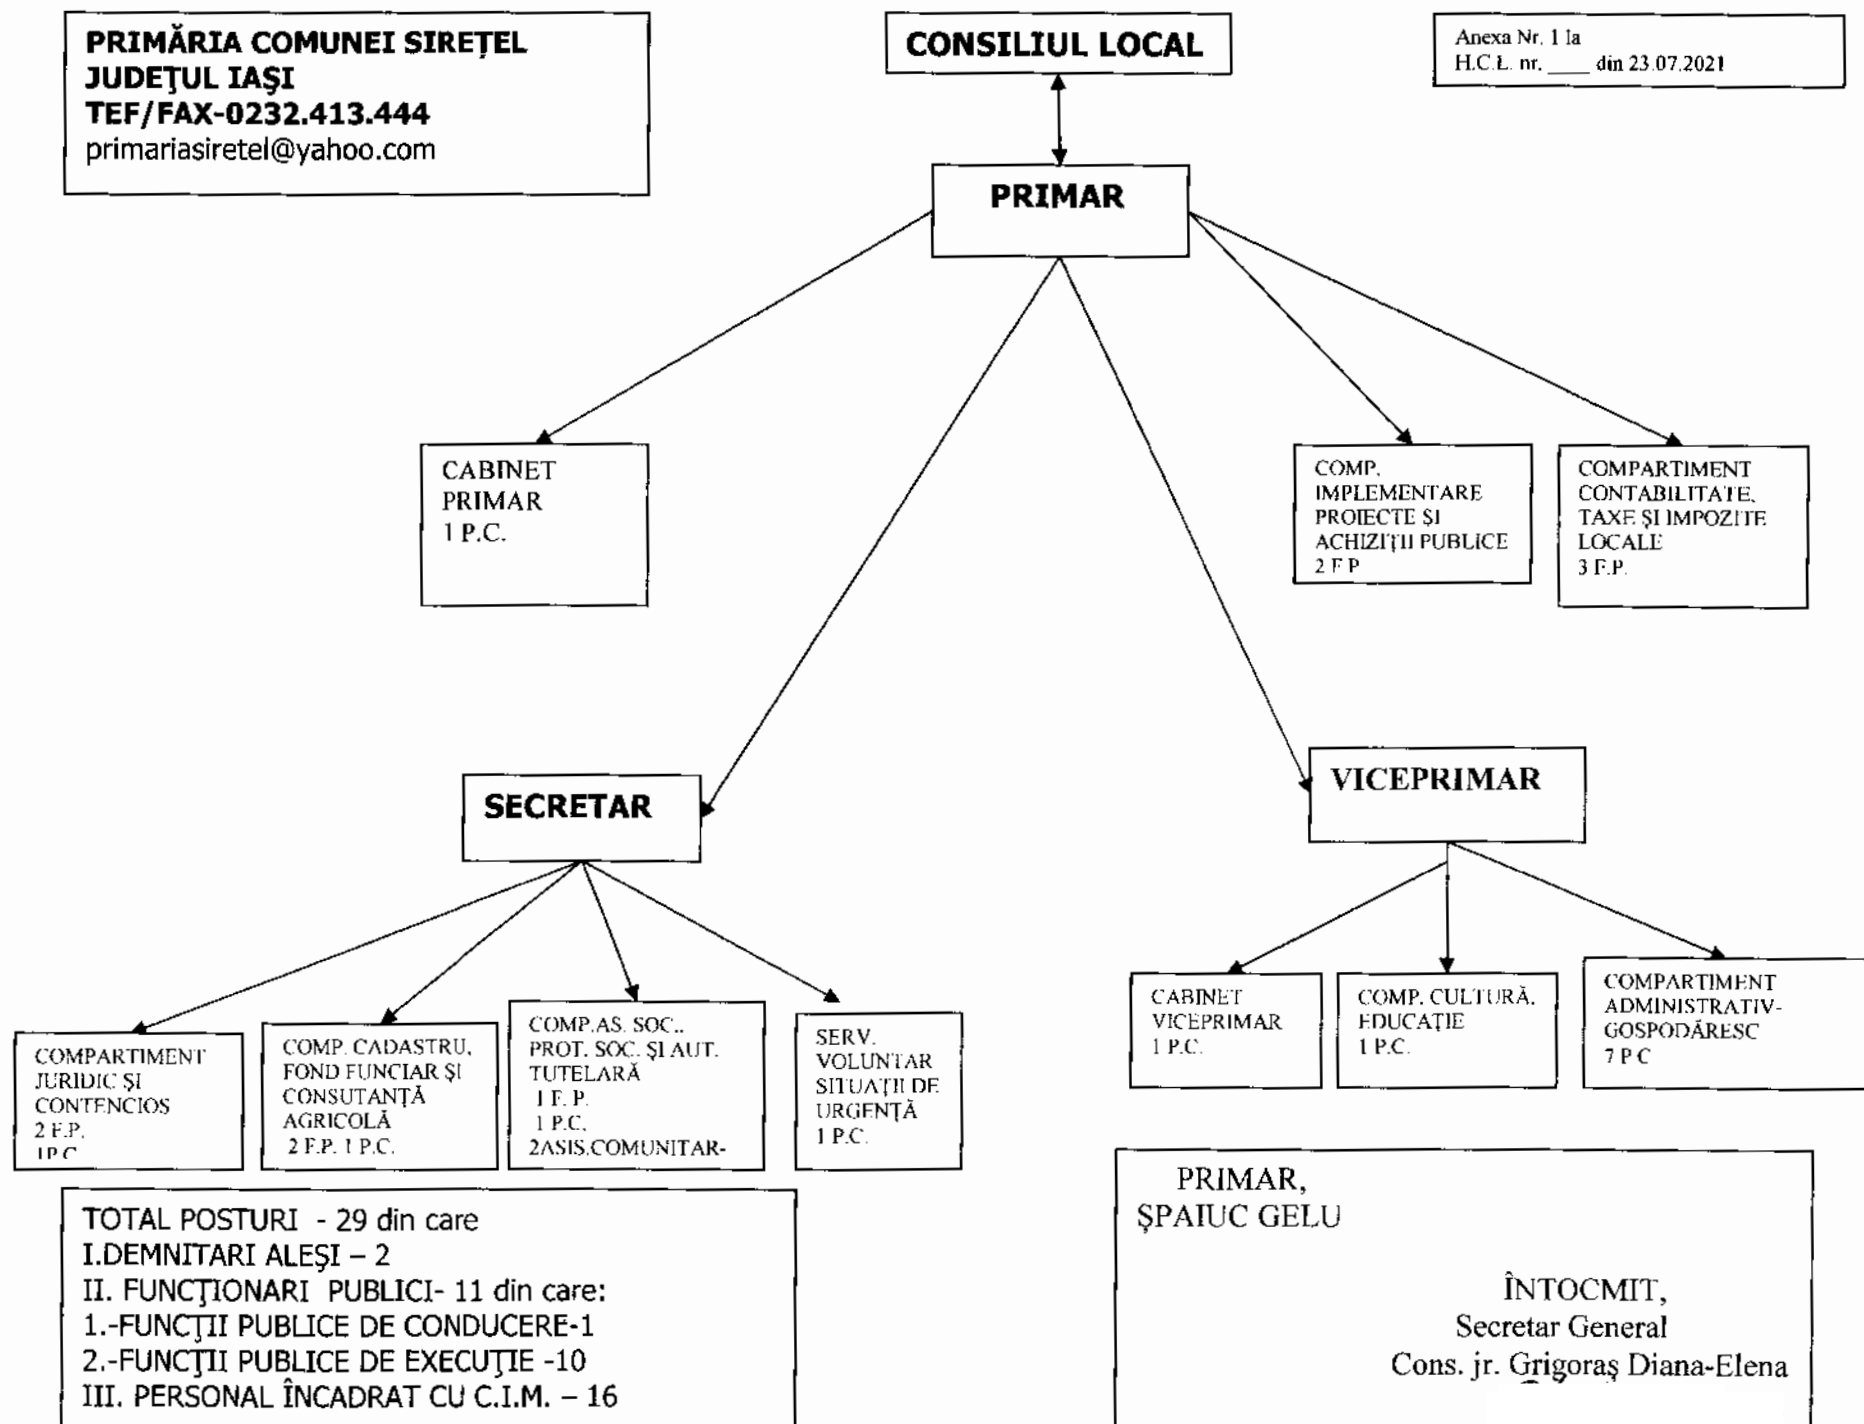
PRIMĂRIA COMUNEI SIREȚEL
JUDEȚUL IAȘI
TEF/FAX-0232.413.444
primariasiretel@yahoo.com

CONSILIUL LOCAL

Anexa Nr. 1 la
H.C.L. nr. ____ din 23.07.2021

PRIMAR

CABINET PRIMAR
1 P.C.

COMP. IMPLEMENTARE PROIECTE ȘI ACHIZIȚII PUBLICE
2 F.P.

COMPARTIMENT CONTABILITATE, TAXE ȘI IMPOZITE LOCALE
3 F.P.

SECRETAR

VICEPRIMAR

COMPARTIMENT JURIDIC ȘI CONTENCIOS
2 F.P.
1P.C.

COMP. CADASTRU, FOND FUNCIAR ȘI CONSUTANȚĂ AGRICOLĂ
2 F.P. 1 P.C.

COMP.AS. SOC., PROT. SOC. ȘI AUT. TUTELARĂ
1 F. P.
1 P.C.
2ASIS.COMUNITAR-

SERV. VOLUNTAR SITUAȚII DE URGENȚĂ
1 P.C.

CABINET VICEPRIMAR
1 P.C.

COMP. CULTURĂ, EDUCAȚIE
1 P.C.

COMPARTIMENT ADMINISTRATIV-GOSPODĂRESC
7 P.C

TOTAL POSTURI - 29 din care
I.DEMNITARI ALEȘI – 2
II. FUNCȚIONARI PUBLICI- 11 din care:
1.-FUNCȚII PUBLICE DE CONDUCERE-1
2.-FUNCȚII PUBLICE DE EXECUȚIE -10
III. PERSONAL ÎNCADRAT CU C.I.M. – 16

PRIMAR,
ȘPAIUC GELU

ÎNTOCMIT,
Secretar General
Cons. jr. Grigoraș Diana-Elena